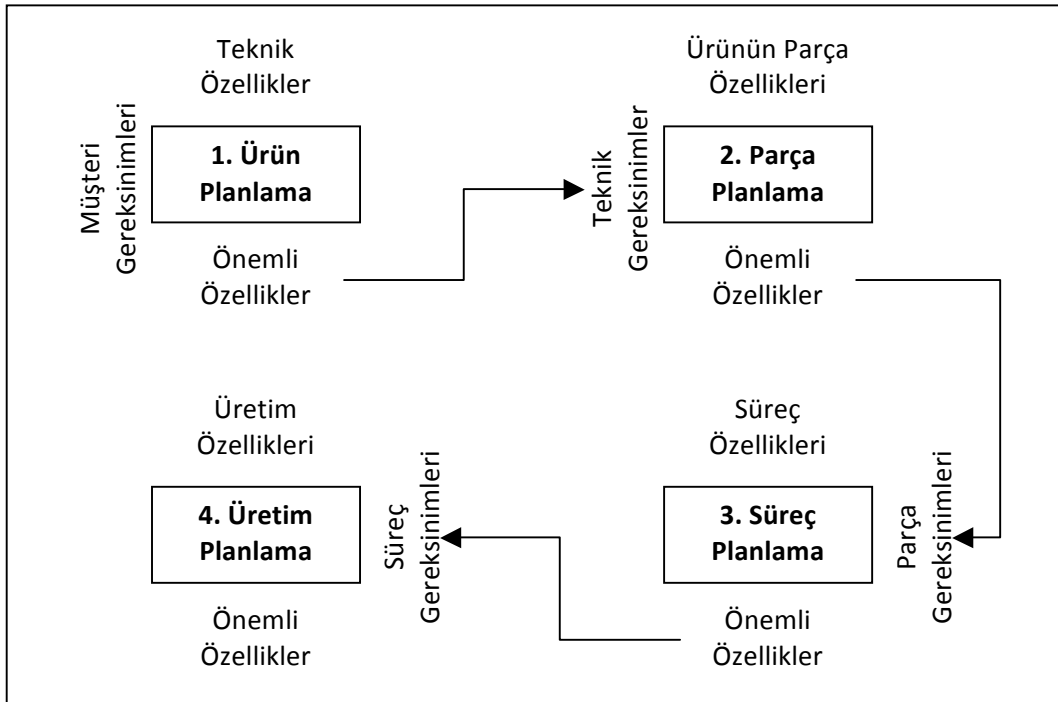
Teknik Özellikler

Müşteri Gereksinimleri

1. Ürün Planlama

Önemli Özellikler

Ürünün Parça Özellikleri

Teknik Gereksinimler

2. Parça Planlama

Önemli Özellikler

Üretim Özellikleri

4. Üretim Planlama

Önemli Özellikler

Süreç Gereksinimleri

Süreç Özellikleri

Parça Gereksinimleri

3. Süreç Planlama

Önemli Özellikler